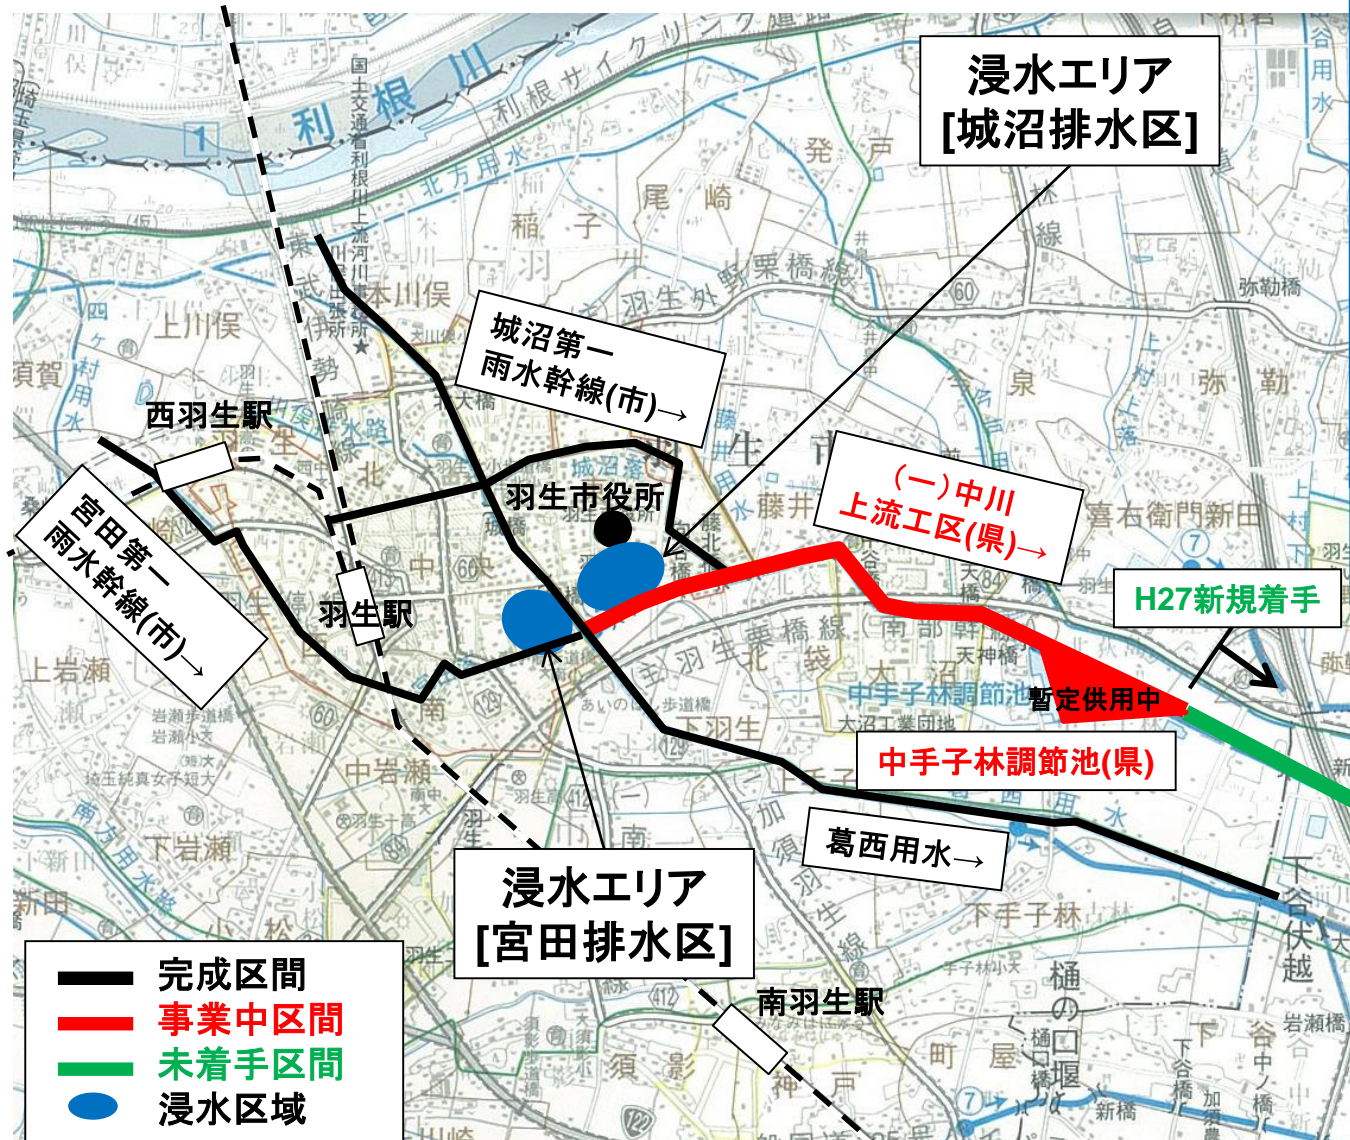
浸水エリア
[城沼排水区]

城沼第一
雨水幹線(市)→

羽生市役所

西羽生駅

宮田第一
雨水幹線(市)→

羽生駅

(一)中川
上流工区(県)→

H27新規着手

暫定供用中

中手子林調節池(県)

葛西用水→

浸水エリア
[宮田排水区]

南羽生駅

完成区間
事業中区間
未着手区間
浸水区域

利根川
利根サイクリング道路
北方用水
発戸
尾崎
稲子
羽生外野栗橋線
本川俣
上川俣
須賀
弥勒
今泉
藤井
喜右衛門新田
天神橋
中手子林調節池
大沼工業団地
下羽生
羽生栗橋線
南部幹線
中岩瀬
上岩瀬
下岩瀬
下手子林
須影
町屋
樋の口堰
下谷伏越
岩瀬橋
新橋
弥勒橋